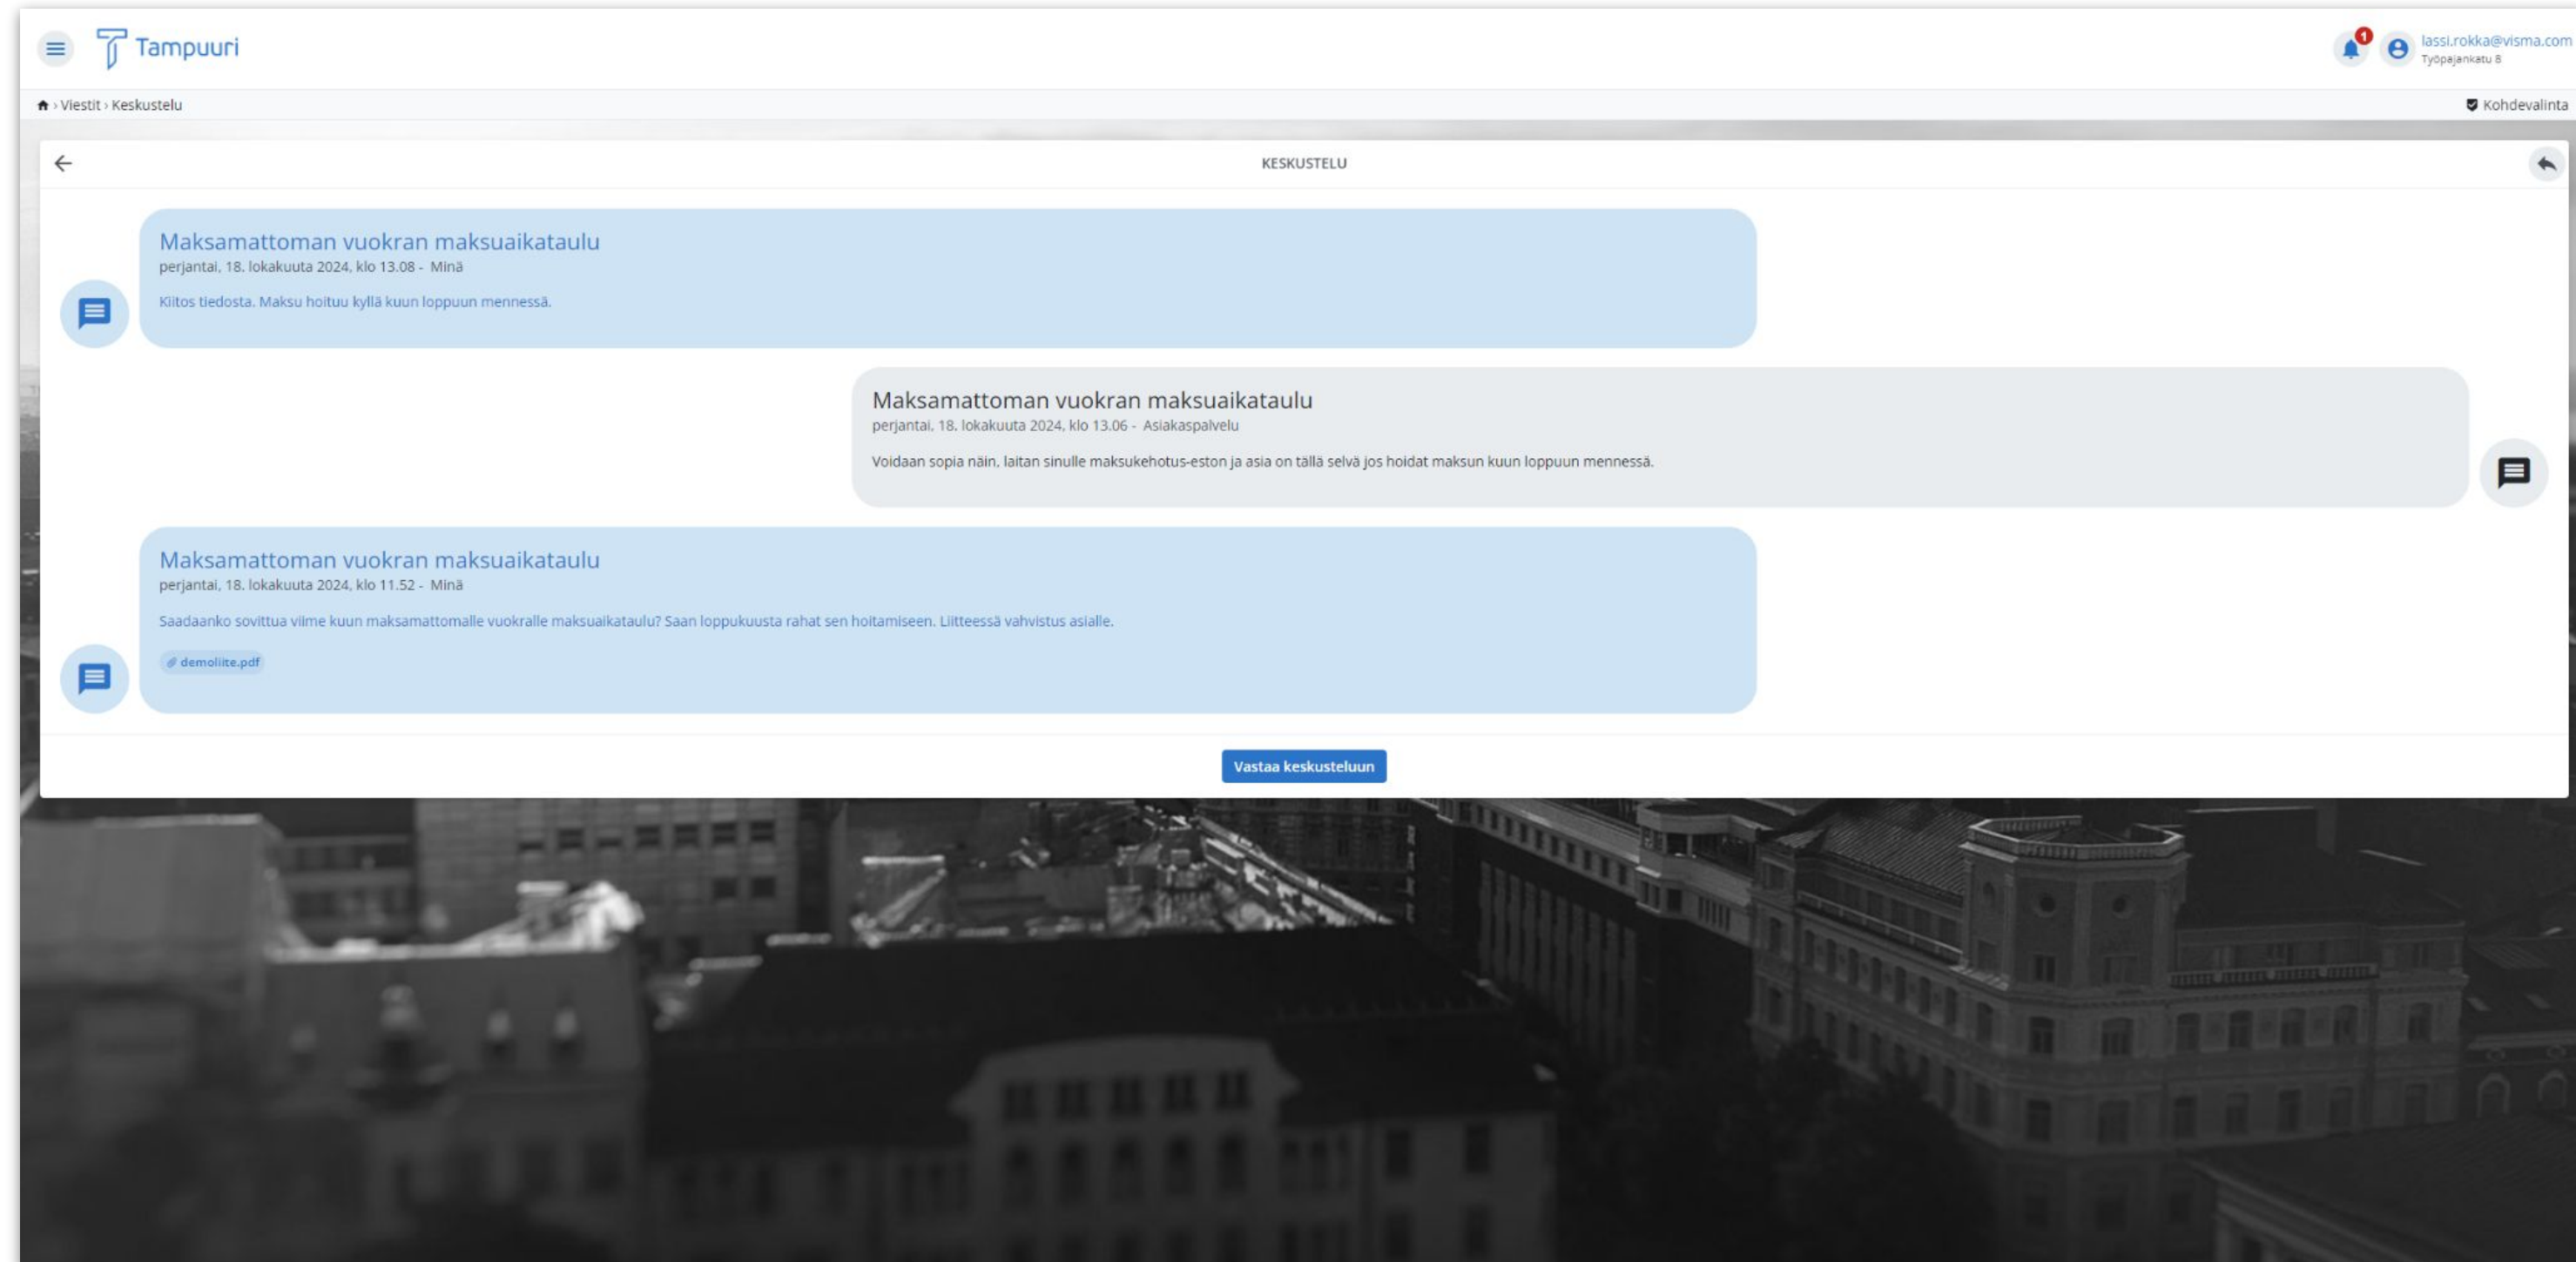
Tampuuri

1 lassi.rokka@visma.com
Työpajankatu 8

› Viestit › Keskustelu

Kohdevalinta

KESKUSTELU

Maksamattoman vuokran maksuaikataulu
perjantai, 18. lokakuuta 2024, klo 13.08 - Minä

Kiitos tiedosta. Maksu hoituu kyllä kuun loppuun mennessä.

Maksamattoman vuokran maksuaikataulu
perjantai, 18. lokakuuta 2024, klo 13.06 - Asiakaspalvelu

Voidaan sopia näin, laitan sinulle maksukehotus-eston ja asia on tällä selvä jos hoidat maksun kuun loppuun mennessä.

Maksamattoman vuokran maksuaikataulu
perjantai, 18. lokakuuta 2024, klo 11.52 - Minä

Saadaanko sovittua viime kuun maksamattomalle vuokralle maksuaikataulu? Saan loppukuusta rahat sen hoitamiseen. Liitteessä vahvistus asialle.

demoliite.pdf

Vastaa keskusteluun